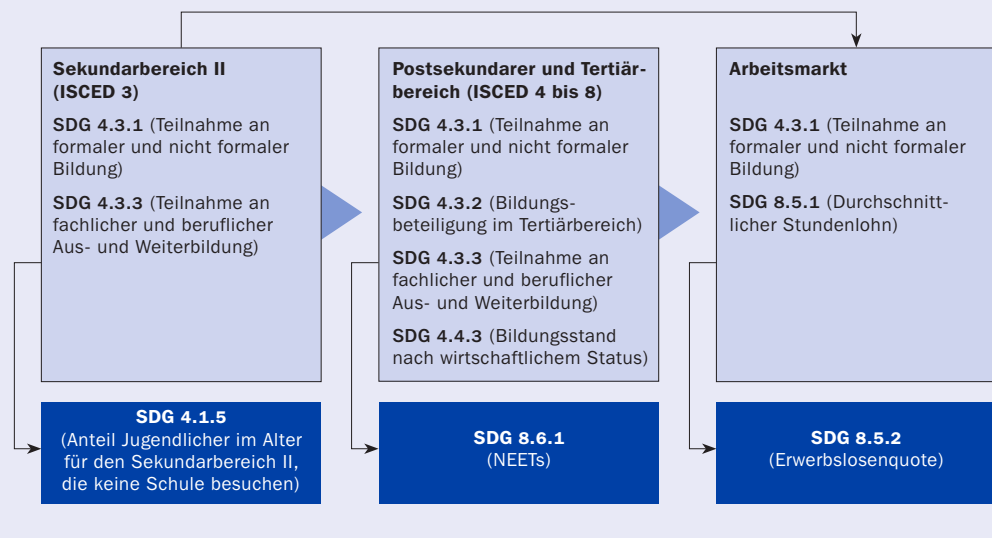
Sekundarbereich II (ISCED 3)

SDG 4.3.1 (Teilnahme an formaler und nicht formaler Bildung)

SDG 4.3.3 (Teilnahme an fachlicher und beruflicher Aus- und Weiterbildung)

SDG 4.1.5 (Anteil Jugendlicher im Alter für den Sekundarbereich II, die keine Schule besuchen)

Postsekundarer und Tertiärbereich (ISCED 4 bis 8)

SDG 4.3.1 (Teilnahme an formaler und nicht formaler Bildung)

SDG 4.3.2 (Bildungsbeteiligung im Tertiärbereich)

SDG 4.3.3 (Teilnahme an fachlicher und beruflicher Aus- und Weiterbildung)

SDG 4.4.3 (Bildungsstand nach wirtschaftlichem Status)

SDG 8.6.1 (NEETs)

Arbeitsmarkt

SDG 4.3.1 (Teilnahme an formaler und nicht formaler Bildung)

SDG 8.5.1 (Durchschnittlicher Stundenlohn)

SDG 8.5.2 (Erwerbslosenquote)